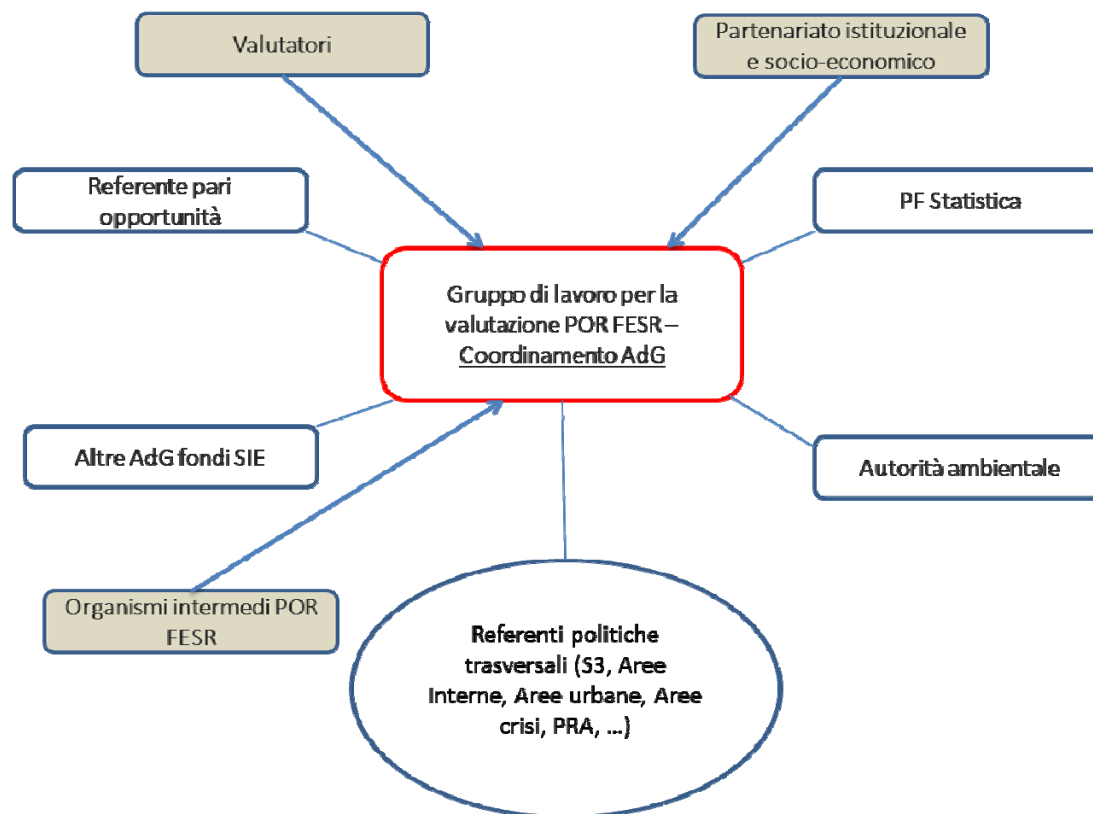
Valutatori

Partenariato istituzionale e socio-economico

Referente pari opportunità

PF Statistica

Gruppo di lavoro per la valutazione POR FESR – Coordinamento AdG

Altre AdG fondi SIE

Autorità ambientale

Organismi intermedi POR FESR

Referenti politiche trasversali (S3, Aree Interne, Aree urbane, Aree crisi, PRA, …)